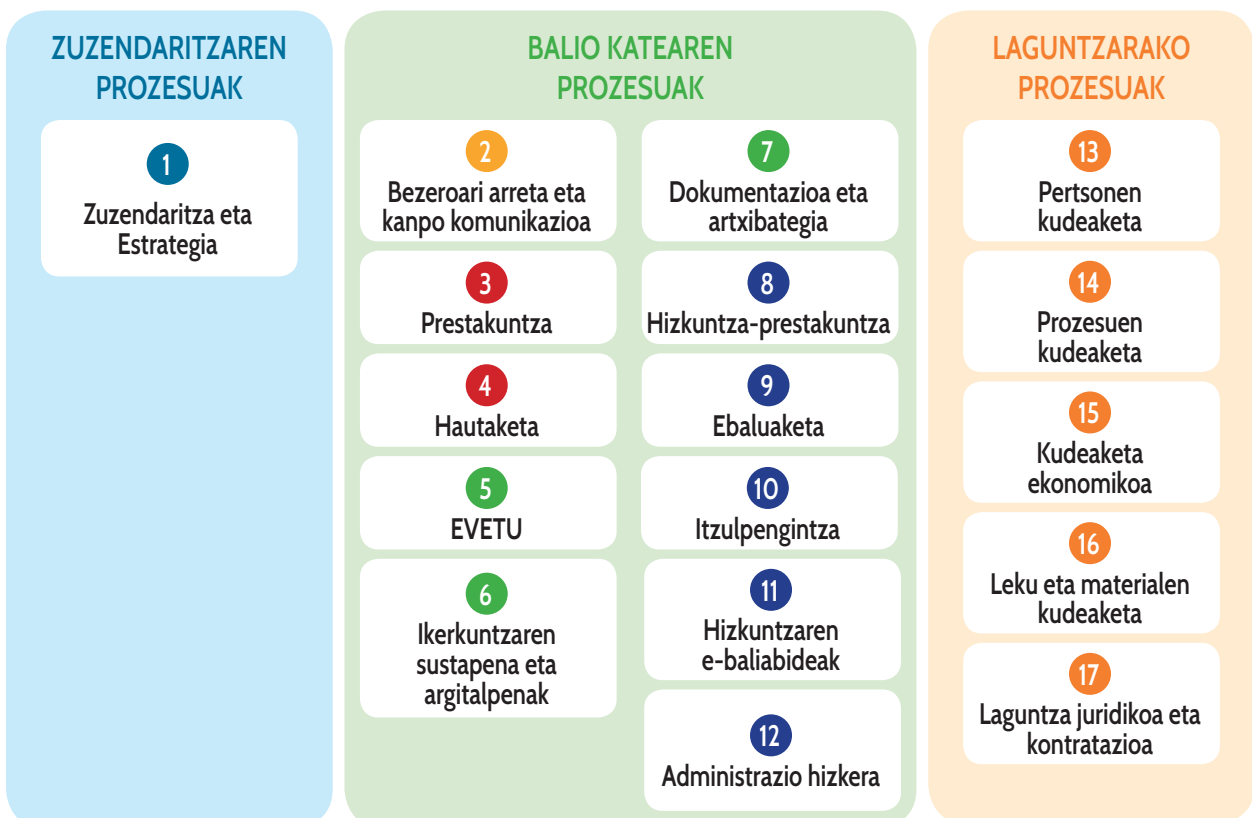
ZUZENDARITZAREN PROZESUAK

1
Zuzendaritza eta Estrategia

BALIO KATEAREN PROZESUAK

2
Bezeroari arreta eta kanpo komunikazioa

3
Prestakuntza

4
Hautaketa

5
EVETU

6
Ikerkuntzaren sustapena eta argitalpenak

7
Dokumentazioa eta artxibategia

8
Hizkuntza-prestakuntza

9
Ebaluaketa

10
Itzulpengintza

11
Hizkuntzaren e-baliabideak

12
Administrazio hizkera

LAGUNTZARAKO PROZESUAK

13
Pertsonen kudeaketa

14
Prozesuen kudeaketa

15
Kudeaketa ekonomikoa

16
Leku eta materialen kudeaketa

17
Laguntza juridikoa eta kontratazioa